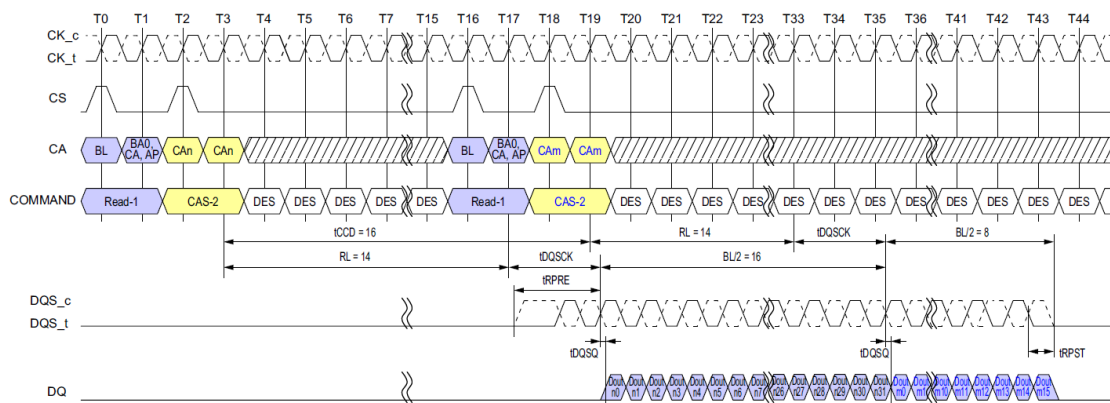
T0 T1 T2 T3 T4 T5 T6 T7 T15 T16 T17 T18 T19 T20 T21 T22 T23 T33 T34 T35 T36 T41 T42 T43 T44

CK_c
CK_t

CS

CA
BL
BA0, CA, AP
CAn
CAn
BL
BA0, CA, AP
CAm
CAm

COMMAND
Read-1
CAS-2
DES DES DES DES DES
Read-1
CAS-2
DES DES DES DES DES DES DES DES DES DES DES DES

tCCD = 16
RL = 14
tDQSCK
BL/2 = 8
RL = 14
tDQSCK
BL/2 = 16
tRPRE

DQS_c
DQS_t

tDQSQ
tDQSQ
tRPST

DQ
Dout n0 Dout n1 Dout n2 Dout n3 Dout n4 Dout n5 Dout n6 Dout n7 Dout n26 Dout n27 Dout n28 Dout n29 Dout n30 Dout n31 Dout m0 Dout m1 Dout m10 Dout m11 Dout m12 Dout m13 Dout m14 Dout m15